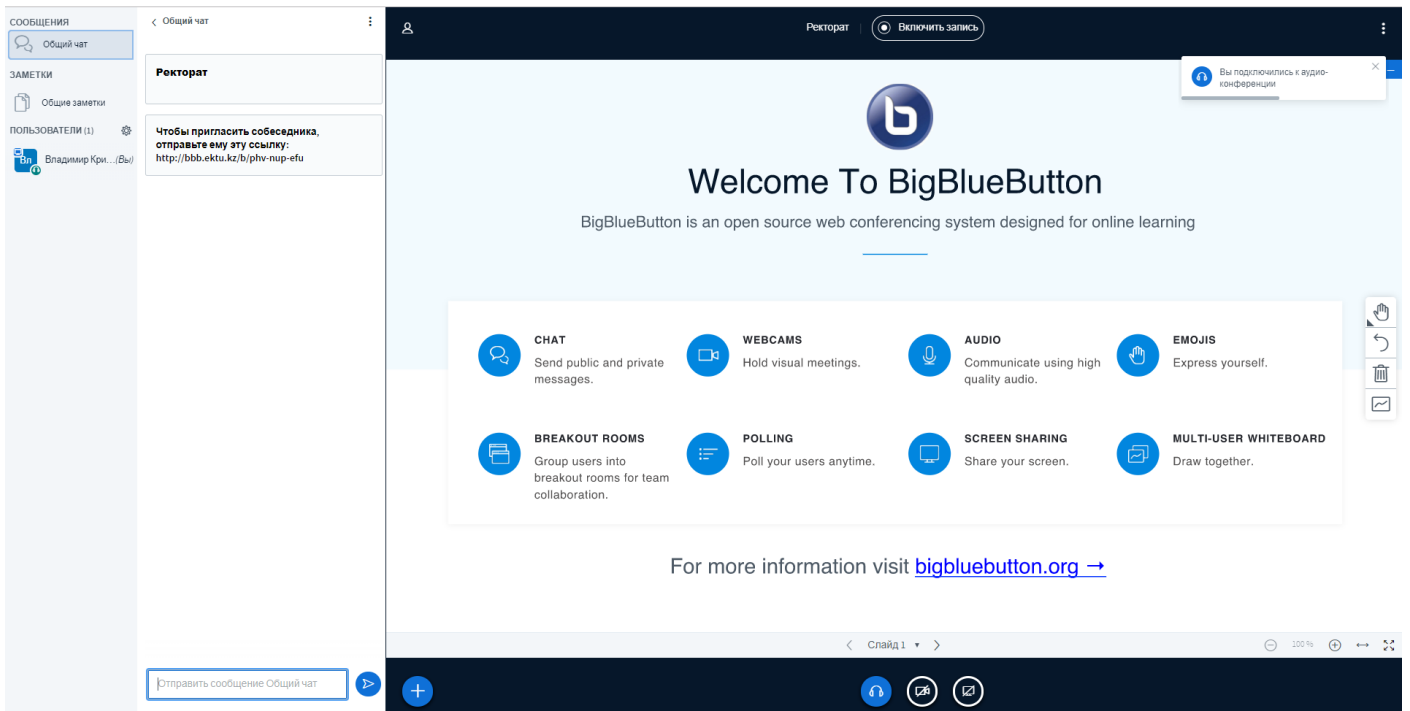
СООБЩЕНИЯ
Общий чат
ЗАМЕТКИ
Общие заметки
ПОЛЬЗОВАТЕЛИ (1)
Вл
Владимир Кри... (Вы)

Общий чат

Ректорат

Чтобы пригласить собеседника, отправьте ему эту ссылку:
http://bbb.ektu.kz/b/phv-nup-efu

Отправить сообщение Общий чат

Ректорат | Включить запись

Вы подключились к аудио-конференции

Welcome To BigBlueButton

BigBlueButton is an open source web conferencing system designed for online learning

CHAT
Send public and private messages.

WEBCAMS
Hold visual meetings.

AUDIO
Communicate using high quality audio.

EMOJIS
Express yourself.

BREAKOUT ROOMS
Group users into breakout rooms for team collaboration.

POLLING
Poll your users anytime.

SCREEN SHARING
Share your screen.

MULTI-USER WHITEBOARD
Draw together.

For more information visit bigbluebutton.org →

Слайд 1

100%